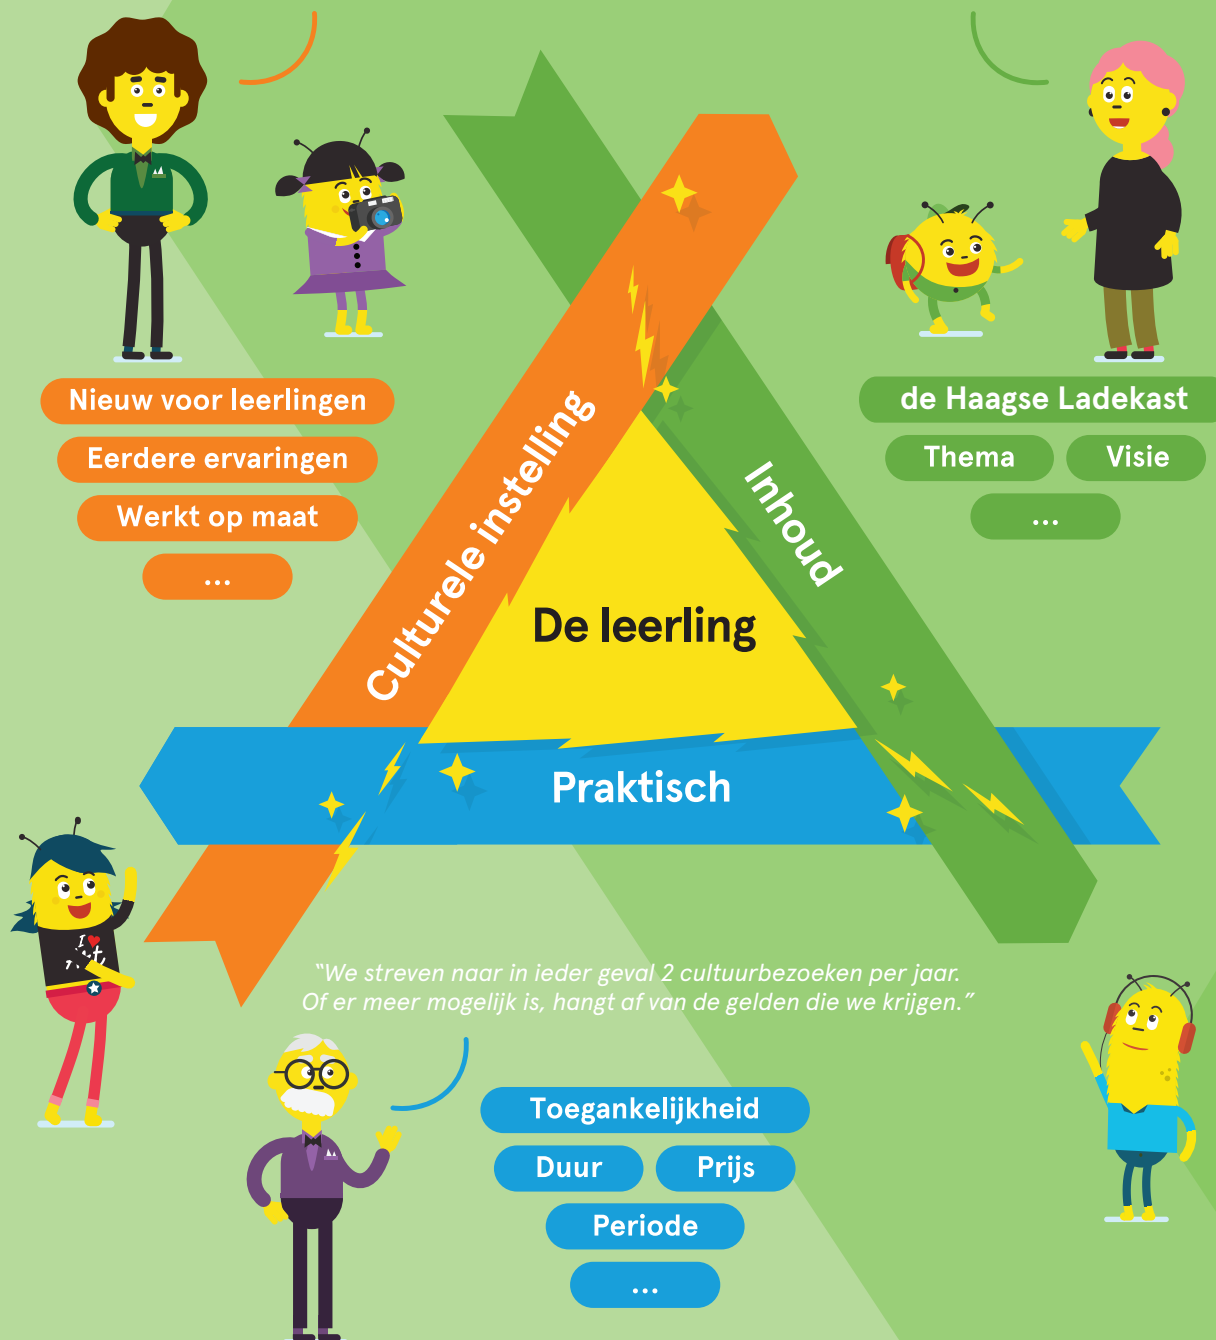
Nieuw voor leerlingen

Eerdere ervaringen

Werkt op maat

...

Culturele instelling

Inhoud

De leerling

Praktisch

de Haagse Ladekast

Thema

Visie

...

“We streven naar in ieder geval 2 cultuurbezoeken per jaar. Of er meer mogelijk is, hangt af van de gelden die we krijgen.”

Toegankelijkheid

Duur

Prijs

Periode

...